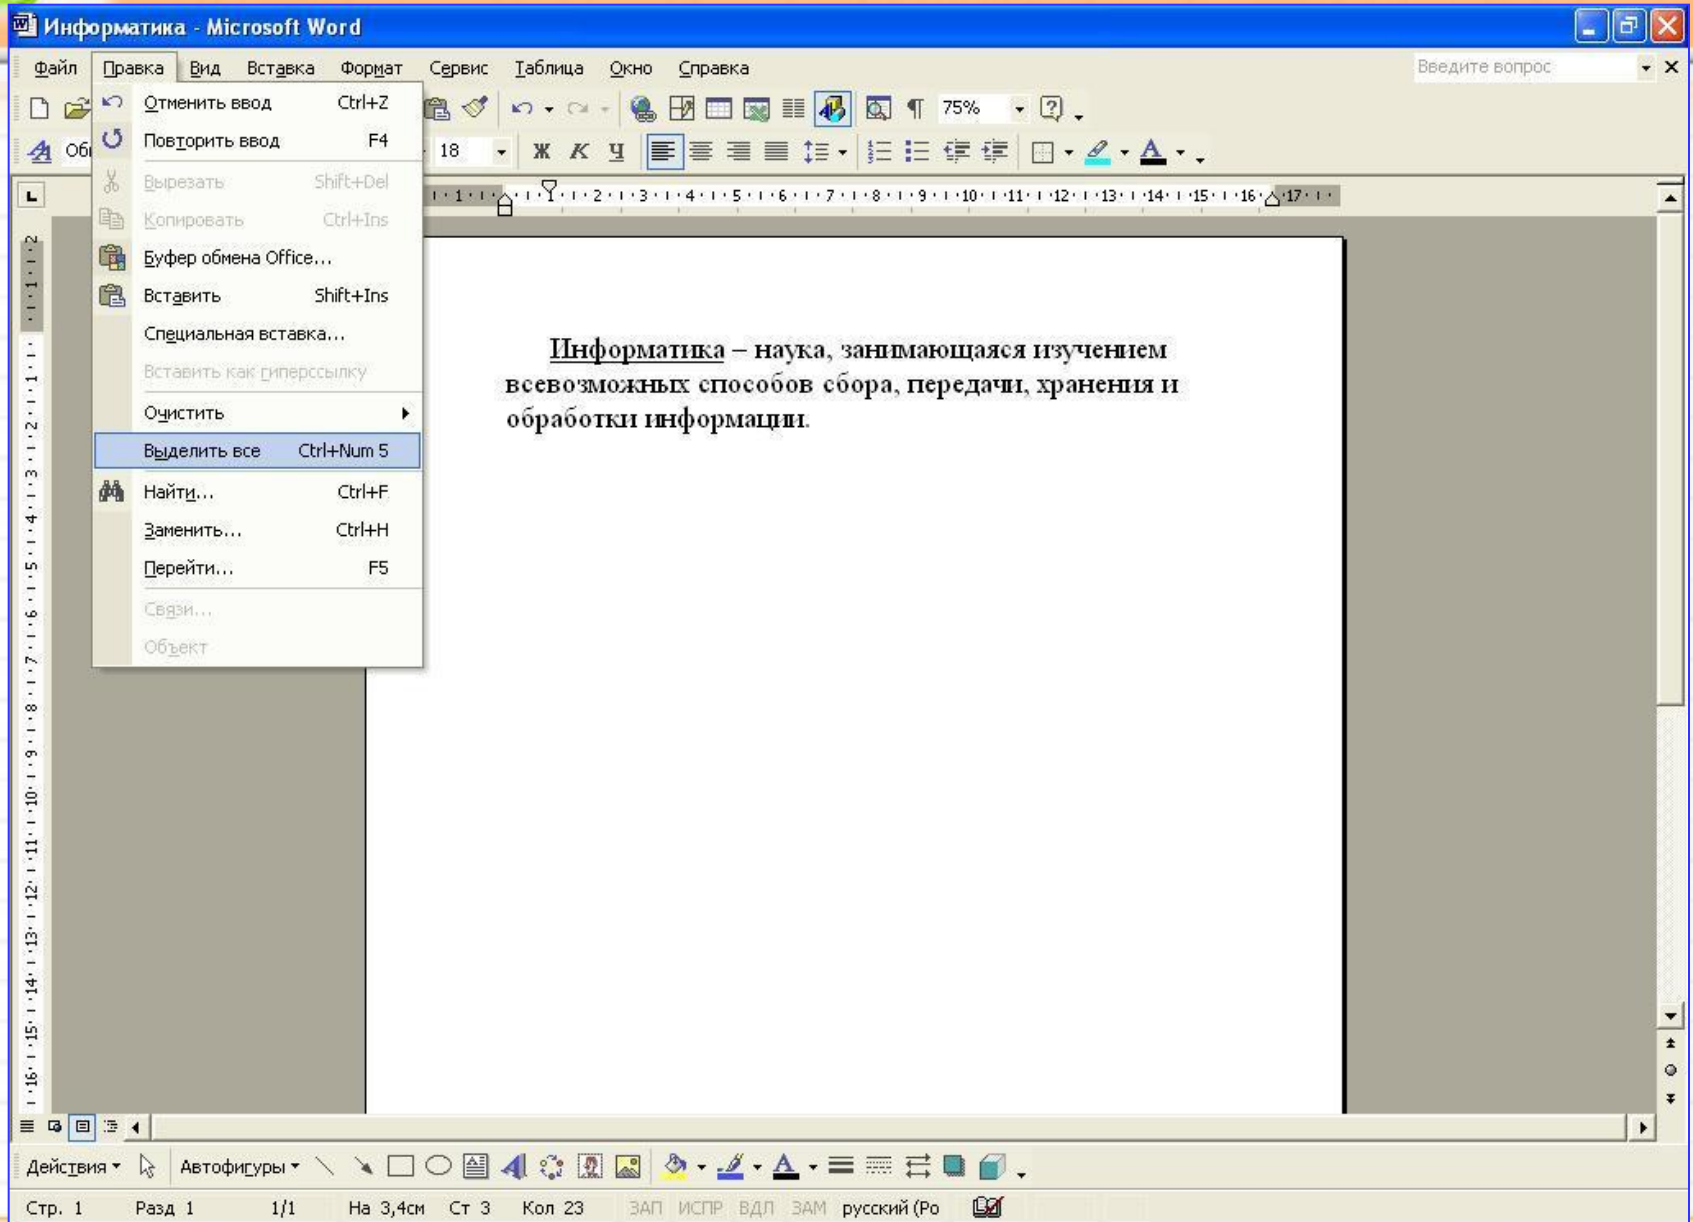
Информатика - Microsoft Word

Файл Правка Вид Вставка Формат Сервис Таблица Окно Справка

Введите вопрос

Отменить ввод Ctrl+Z
Повторить ввод F4
Вырезать Shift+Del
Копировать Ctrl+Ins
Буфер обмена Office...
Вставить Shift+Ins
Специальная вставка...
Вставить как гиперссылку
Очистить
Выделить все Ctrl+Num 5
Найти... Ctrl+F
Заменить... Ctrl+H
Перейти... F5
Связи...
Объект

Об 18 Ж К Ч 75%

Информатика – наука, занимающаяся изучением всевозможных способов сбора, передачи, хранения и обработки информации.

Действия Автофигуры

Стр. 1 Разд 1 1/1 На 3,4см Ст 3 Кол 23 ЗАП ИСПР ВДЛ ЗАМ русский (Ро